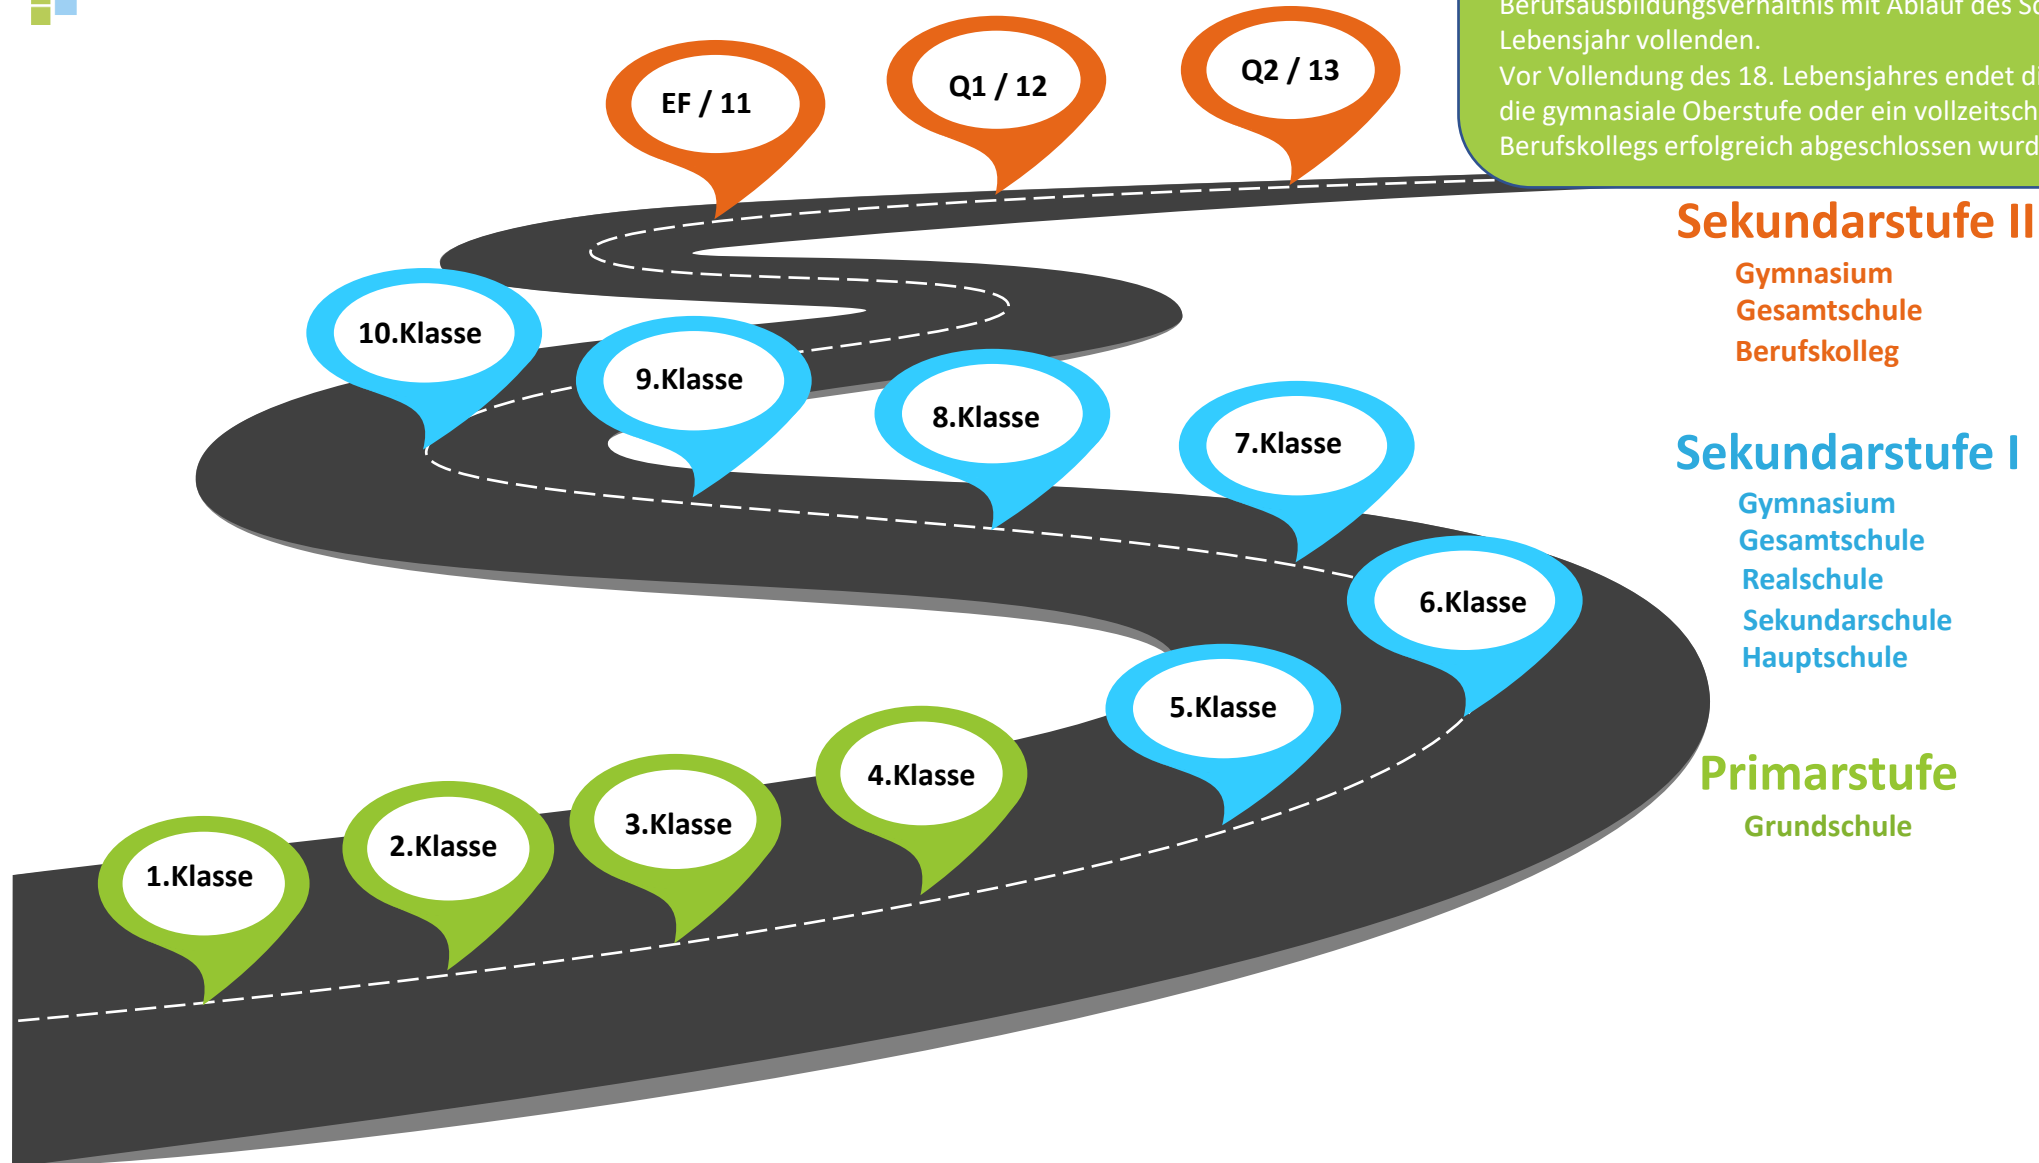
Berufsausbildungsverhältnis mit Ablauf des Sc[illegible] Lebensjahr vollenden.
Vor Vollendung des 18. Lebensjahres endet d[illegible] die gymnasiale Oberstufe oder ein vollzeitsch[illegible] Berufskollegs erfolgreich abgeschlossen wurd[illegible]

EF / 11
Q1 / 12
Q2 / 13

Sekundarstufe II
Gymnasium
Gesamtschule
Berufskolleg

10.Klasse
9.Klasse
8.Klasse
7.Klasse
6.Klasse
5.Klasse

Sekundarstufe I
Gymnasium
Gesamtschule
Realschule
Sekundarschule
Hauptschule

4.Klasse
3.Klasse
2.Klasse
1.Klasse

Primarstufe
Grundschule